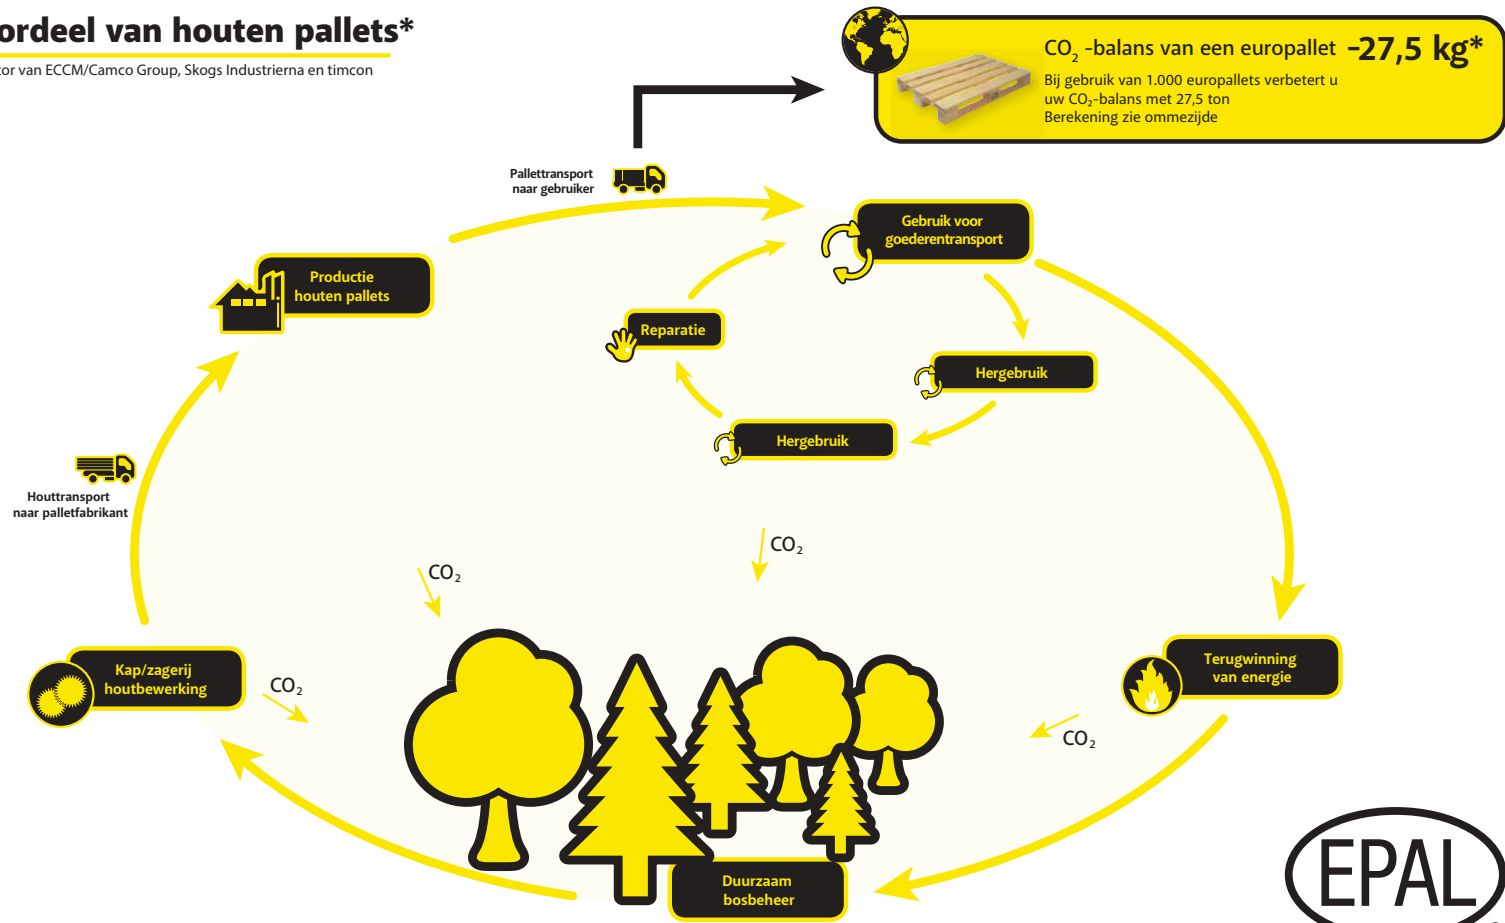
ordeel van houten pallets*

tor van ECCM/Camco Group, Skogs Industrierna en timcon

$CO_2$ -balans van een europallet **–27,5 kg***
Bij gebruik van 1.000 europallets verbetert u uw $CO_2$-balans met 27,5 ton
Berekening zie ommezijde

Pallettransport naar gebruiker

Gebruik voor goederentransport

Productie houten pallets

Reparatie

Hergebruik

Hergebruik

Houttransport naar palletfabrikant

$CO_2$

$CO_2$

Kap/zagerij houtbewerking

$CO_2$

Terugwinning van energie

$CO_2$

Duurzaam bosbeheer

EPAL